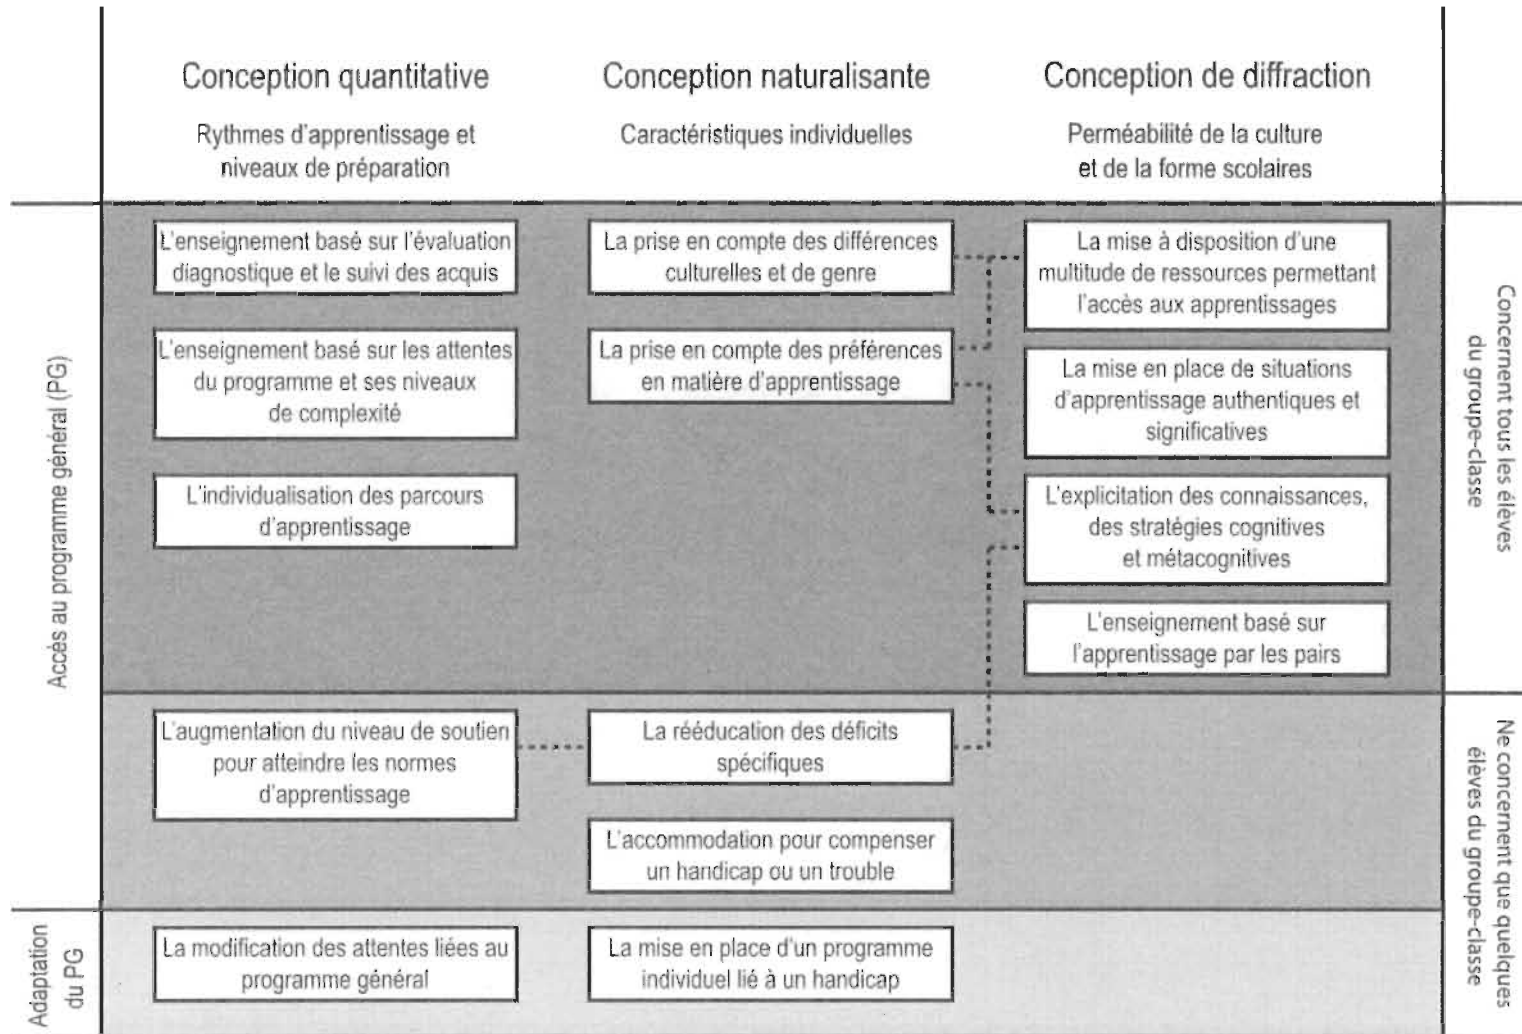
Conception quantitative

Rythmes d'apprentissage et niveaux de préparation

Conception naturalisante

Caractéristiques individuelles

Conception de diffraction

Perméabilité de la culture et de la forme scolaires

Accès au programme général (PG)

L'enseignement basé sur l'évaluation diagnostique et le suivi des acquis

L'enseignement basé sur les attentes du programme et ses niveaux de complexité

L'individualisation des parcours d'apprentissage

La prise en compte des différences culturelles et de genre

La prise en compte des préférences en matière d'apprentissage

La mise à disposition d'une multitude de ressources permettant l'accès aux apprentissages

La mise en place de situations d'apprentissage authentiques et significatives

L'explicitation des connaissances, des stratégies cognitives et métacognitives

L'enseignement basé sur l'apprentissage par les pairs

Concernent tous les élèves du groupe-classe

L'augmentation du niveau de soutien pour atteindre les normes d'apprentissage

La rééducation des déficits spécifiques

L'accommodation pour compenser un handicap ou un trouble

Ne concernent que quelques élèves du groupe-classe

Adaptation du PG

La modification des attentes liées au programme général

La mise en place d'un programme individuel lié à un handicap